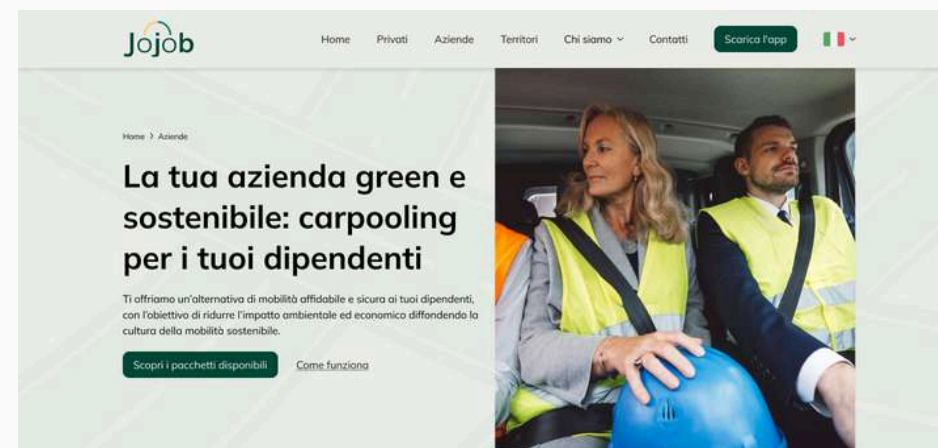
Jojob

Home Privati Aziende Territori Chi siamo Contatti Scarica l'app

Home > Aziende

La tua azienda green e sostenibile: carpooling per i tuoi dipendenti

Ti offriamo un'alternativa di mobilità affidabile e sicura ai tuoi dipendenti, con l'obiettivo di ridurre l'impatto ambientale ed economico diffondendo la cultura della mobilità sostenibile.

Scopri i pacchetti disponibili Come funziona